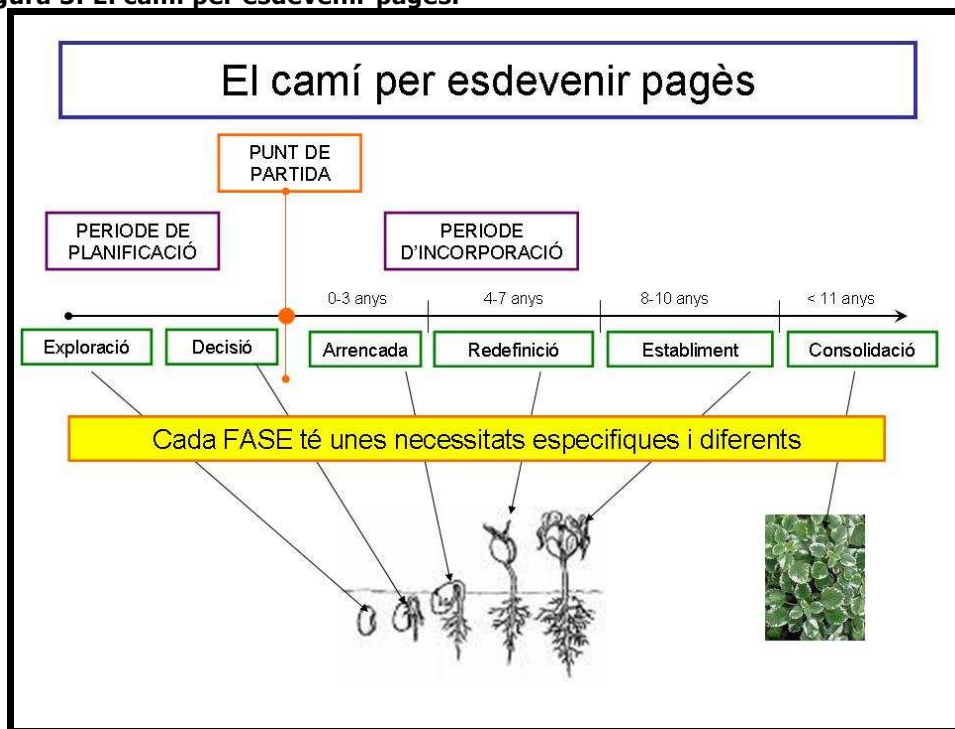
gura 5. El camí per esdevenir pagès.

El camí per esdevenir pagès

PUNT DE PARTIDA

PERIODE DE PLANIFICACIÓ

PERIODE D'INCORPORACIÓ

0-3 anys

4-7 anys

8-10 anys

< 11 anys

Exploració

Decisió

Arrencada

Redefinició

Establiment

Consolidació

Cada FASE té unes necessitats especifiques i diferents